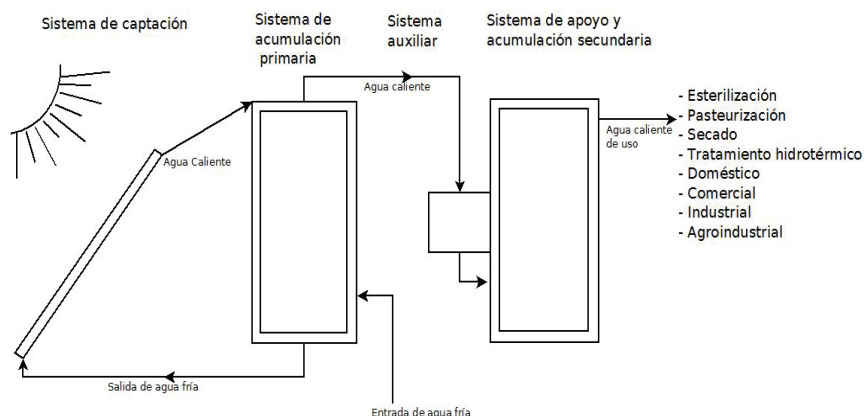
Sistema de captación

Sistema de acumulación primaria

Sistema auxiliar

Sistema de apoyo y acumulación secundaria

Agua caliente

Agua Caliente

Agua caliente de uso

- Esterilización
- Pasteurización
- Secado
- Tratamiento hidrotérmico
- Doméstico
- Comercial
- Industrial
- Agroindustrial

Salida de agua fría

Entrada de agua fría